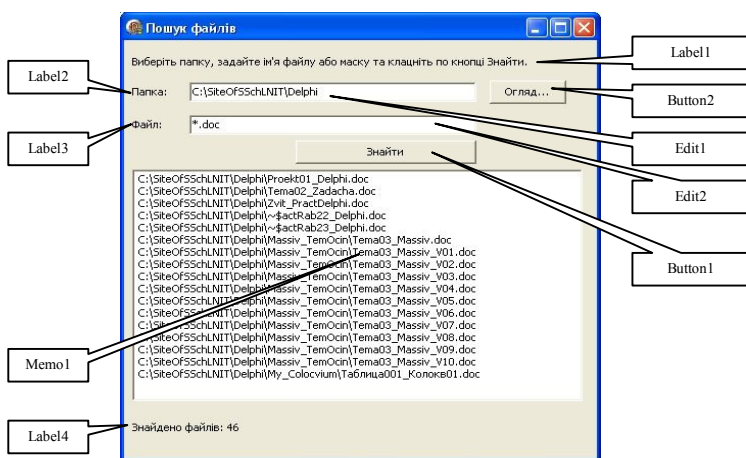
Пошук файлів

Виберіть папку, задайте ім'я файлу або маску та клацніть по кнопці Знайти.

Label1

Label2

Папка: C:\SiteOfSSchLNIT\Delphi

Огляд...

Button2

Label3

Файл: *.doc

Edit1

Знайти

Edit2

C:\SiteOfSSchLNIT\Delphi\Proekt01_Delphi.doc
C:\SiteOfSSchLNIT\Delphi\Tema02_Zadacha.doc
C:\SiteOfSSchLNIT\Delphi\Zvit_PractDelphi.doc
C:\SiteOfSSchLNIT\Delphi\~$actRab22_Delphi.doc
C:\SiteOfSSchLNIT\Delphi\~$actRab23_Delphi.doc
C:\SiteOfSSchLNIT\Delphi\Massiv_TemOcin\Tema03_Massiv.doc
C:\SiteOfSSchLNIT\Delphi\Massiv_TemOcin\Tema03_Massiv_V01.doc
C:\SiteOfSSchLNIT\Delphi\Massiv_TemOcin\Tema03_Massiv_V02.doc
C:\SiteOfSSchLNIT\Delphi\Massiv_TemOcin\Tema03_Massiv_V03.doc
C:\SiteOfSSchLNIT\Delphi\Massiv_TemOcin\Tema03_Massiv_V04.doc
C:\SiteOfSSchLNIT\Delphi\Massiv_TemOcin\Tema03_Massiv_V05.doc
C:\SiteOfSSchLNIT\Delphi\Massiv_TemOcin\Tema03_Massiv_V06.doc
C:\SiteOfSSchLNIT\Delphi\Massiv_TemOcin\Tema03_Massiv_V07.doc
C:\SiteOfSSchLNIT\Delphi\Massiv_TemOcin\Tema03_Massiv_V08.doc
C:\SiteOfSSchLNIT\Delphi\Massiv_TemOcin\Tema03_Massiv_V09.doc
C:\SiteOfSSchLNIT\Delphi\Massiv_TemOcin\Tema03_Massiv_V10.doc
C:\SiteOfSSchLNIT\Delphi\My_Colocvium\Таблица001_Колокв01.doc

Button1

Memo1

Label4

Знайдено файлів: 46